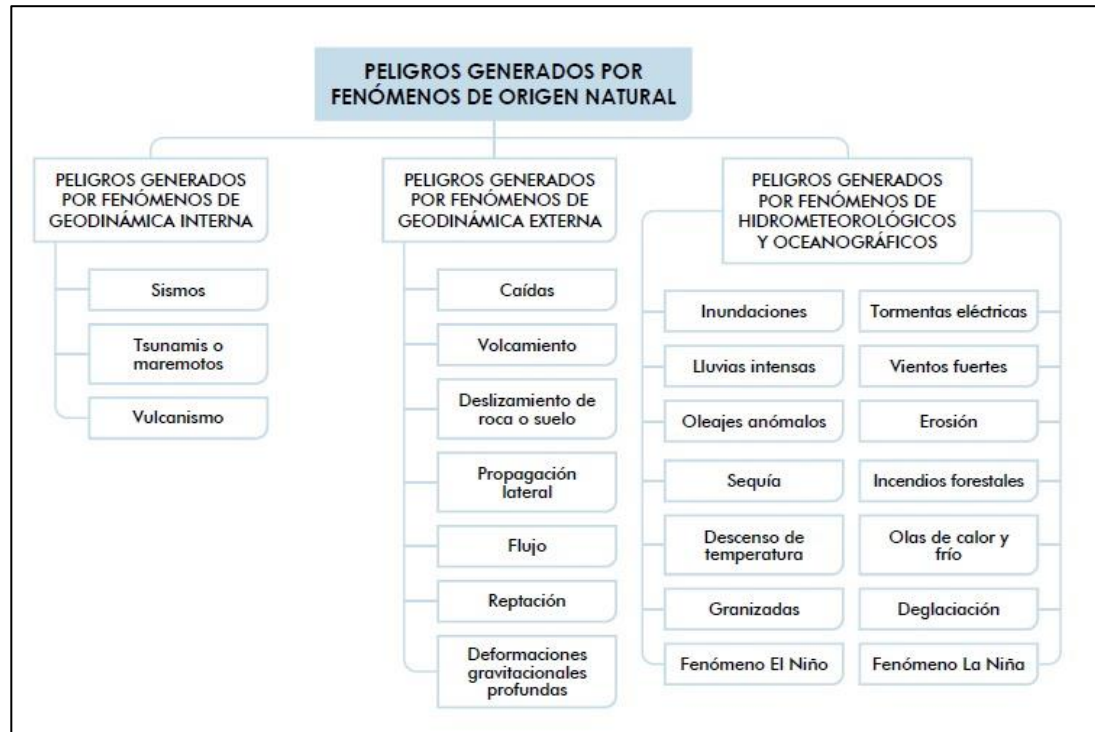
PELIGROS GENERADOS POR FENÓMENOS DE ORIGEN NATURAL

PELIGROS GENERADOS POR FENÓMENOS DE GEODINÁMICA INTERNA

Sismos

Tsunamis o maremotos

Vulcanismo

PELIGROS GENERADOS POR FENÓMENOS DE GEODINÁMICA EXTERNA

Caídas

Volcamiento

Deslizamiento de roca o suelo

Propagación lateral

Flujo

Reptación

Deformaciones gravitacionales profundas

PELIGROS GENERADOS POR FENÓMENOS DE HIDROMETEOROLÓGICOS Y OCEANOGRÁFICOS

Inundaciones

Lluvias intensas

Oleajes anómalos

Sequía

Descenso de temperatura

Granizadas

Fenómeno El Niño

Tormentas eléctricas

Vientos fuertes

Erosión

Incendios forestales

Olas de calor y frío

Deglaciación

Fenómeno La Niña